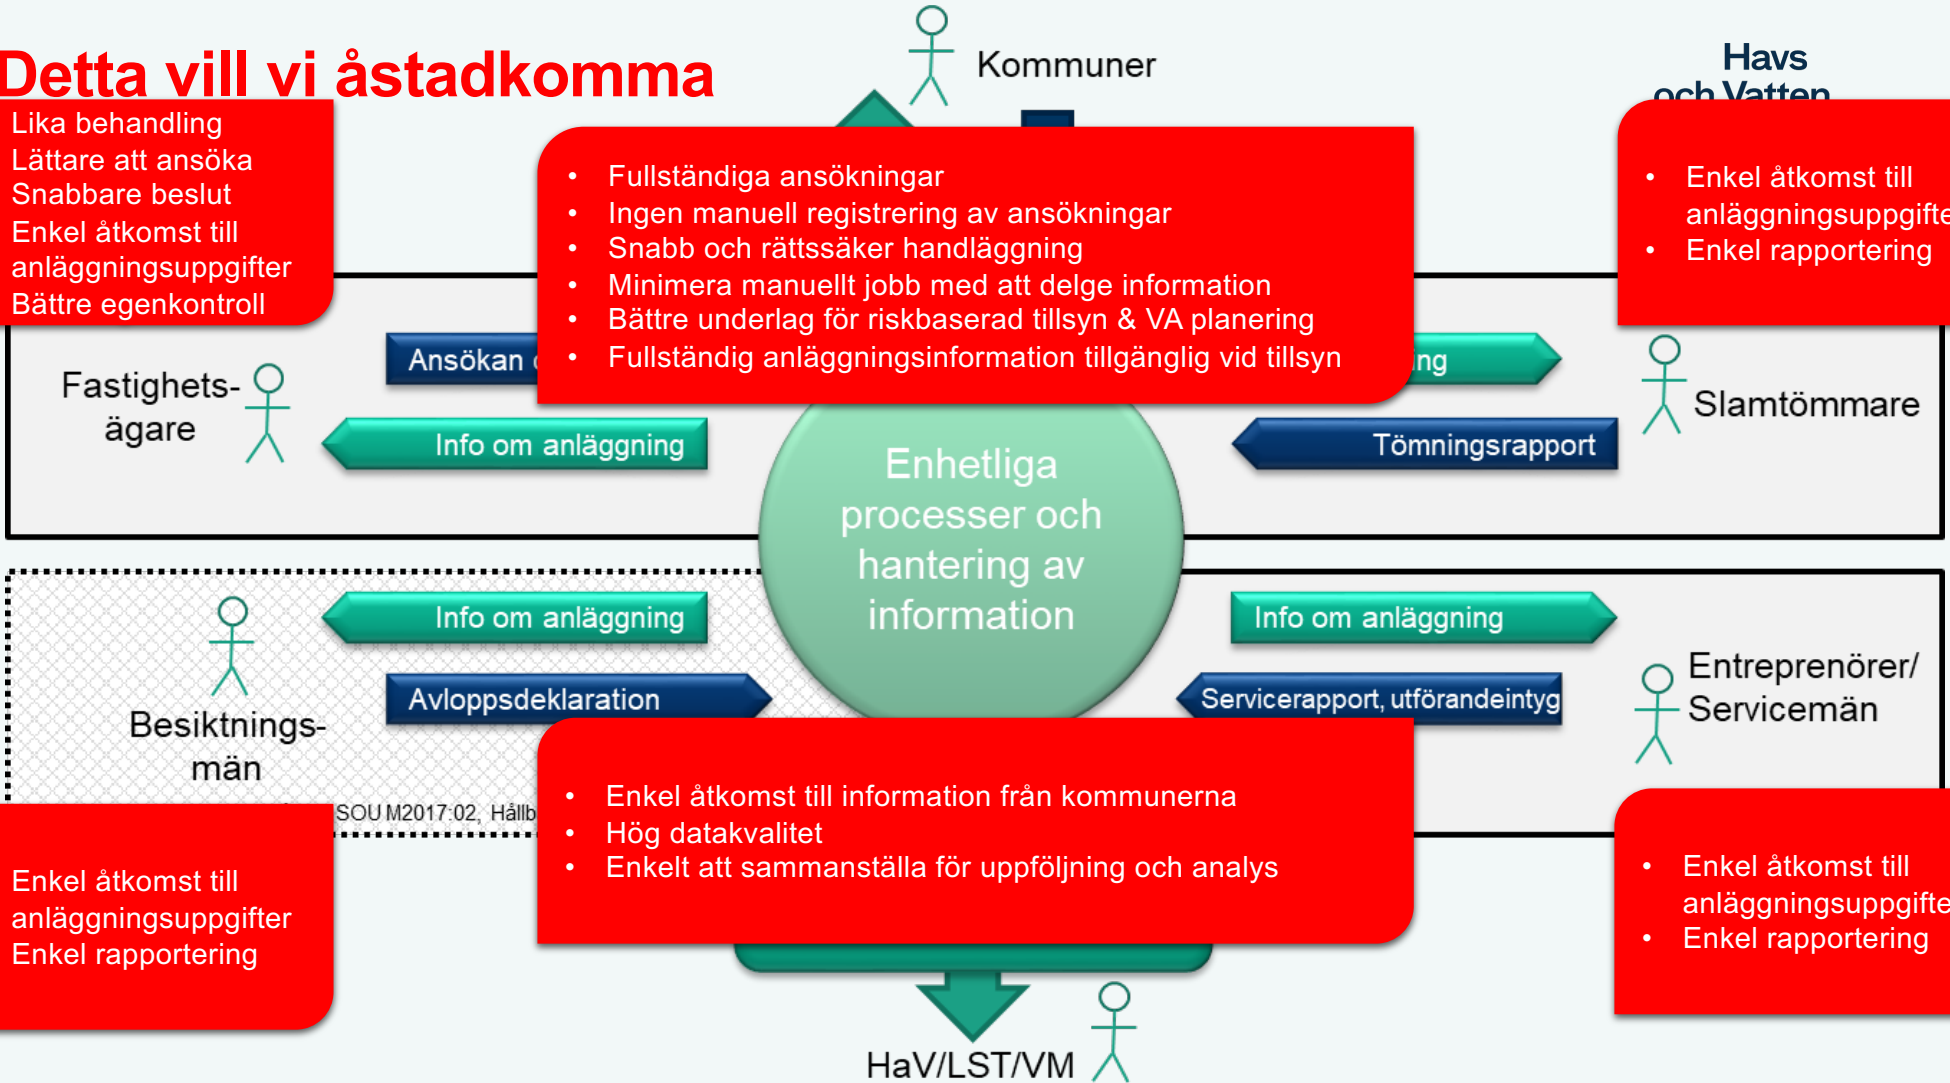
Detta vill vi åstadkomma

Kommuner

Havs och Vatten

Lika behandling
Lättare att ansöka
Snabbare beslut
Enkel åtkomst till anläggningsuppgifter
Bättre egenkontroll

- Fullständiga ansökningar
- Ingen manuell registrering av ansökningar
- Snabb och rättssäker handläggning
- Minimera manuellt jobb med att delge information
- Bättre underlag för riskbaserad tillsyn & VA planering
- Fullständig anläggningsinformation tillgänglig vid tillsyn

- Enkel åtkomst till anläggningsuppgifte
- Enkel rapportering

Fastighets-ägare

Ansökan

ing

Slamtömmare

Info om anläggning

Tömningsrapport

Enhetliga processer och hantering av information

Info om anläggning

Info om anläggning

Entreprenörer/ Servicemän

Besiktnings-män

Avloppsdeklaration

Servicerapport, utförandeintyg

SOU M2017:02, Hållb

- Enkel åtkomst till information från kommunerna
- Hög datakvalitet
- Enkelt att sammanställa för uppföljning och analys

Enkel åtkomst till anläggningsuppgifter
Enkel rapportering

- Enkel åtkomst till anläggningsuppgifte
- Enkel rapportering

HaV/LST/VM